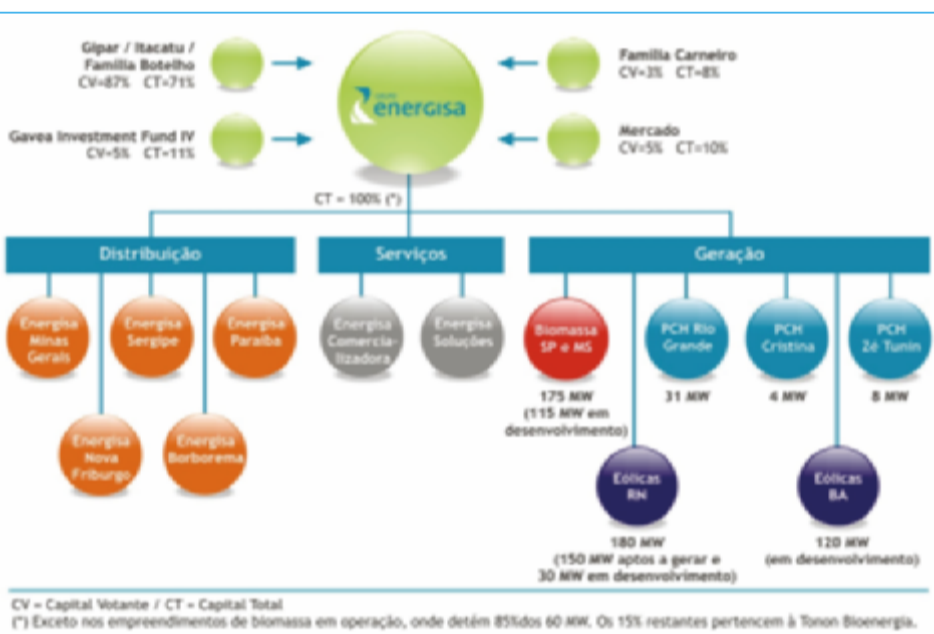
Gipar / Itacatu / Família Botelho
CV=87% CT=71%

Família Carneiro
CV=3% CT=8%

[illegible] energisa

Gavea Investment Fund IV
CV=5% CT=11%

Mercado
CV=5% CT=10%

CT = 100% (*)

Distribuição

Serviços

Geração

Energisa Minas Gerais

Energisa Sergipe

Energisa Paraíba

Energisa Nova Friburgo

Energisa Borborema

Energisa Comercializadora

Energisa Soluções

Biomassa SP e MS

175 MW (115 MW em desenvolvimento)

PCH Rio Grande

31 MW

PCH Cristina

4 MW

PCH Zé Tunin

8 MW

Eólicas RN

180 MW (150 MW aptos a gerar e 30 MW em desenvolvimento)

Eólicas BA

120 MW (em desenvolvimento)

CV = Capital Votante / CT = Capital Total
(*) Exceto nos empreendimentos de biomassa em operação, onde detém 85%dos 60 MW. Os 15% restantes pertencem à Tonon Bioenergia.